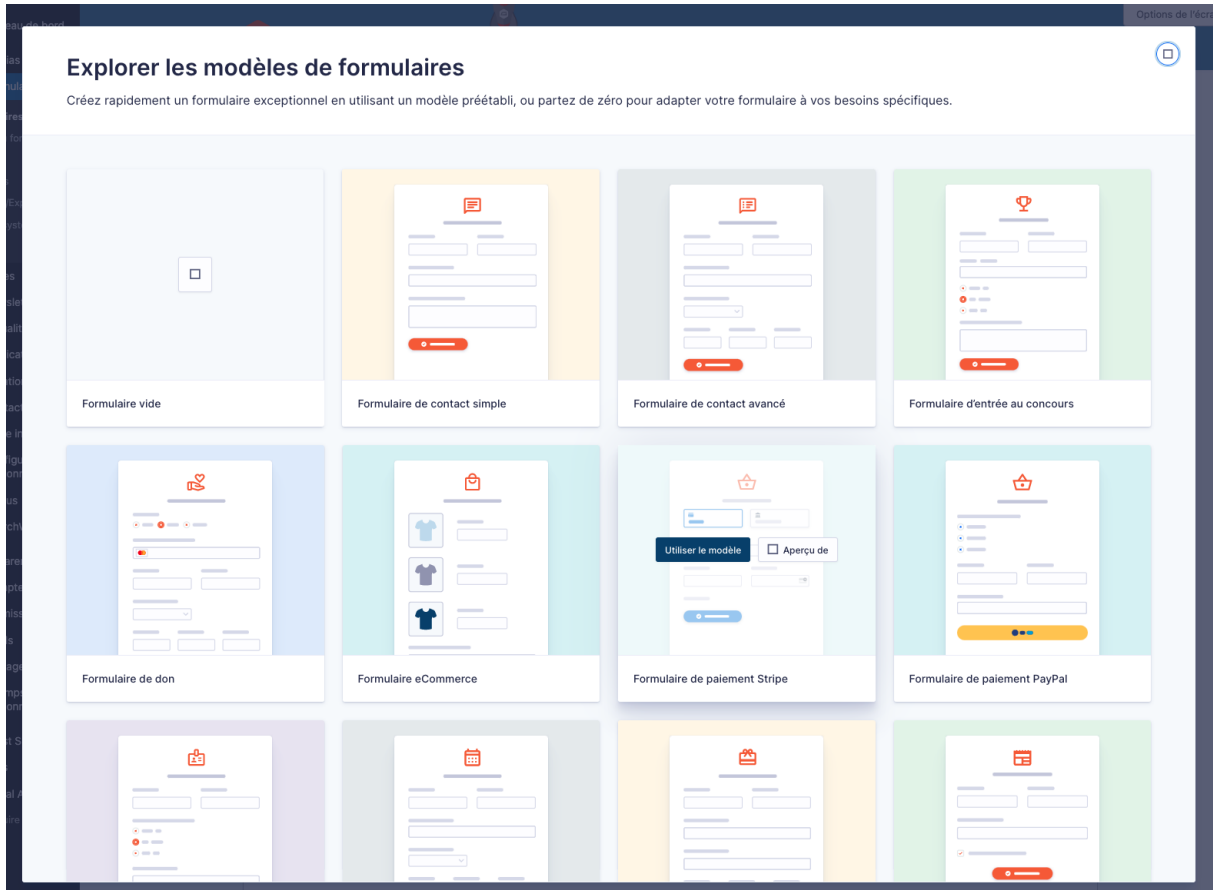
Options de l'écr

Explorer les modèles de formulaires

Créez rapidement un formulaire exceptionnel en utilisant un modèle préétabli, ou partez de zéro pour adapter votre formulaire à vos besoins spécifiques.

Formulaire vide

Formulaire de contact simple

Formulaire de contact avancé

Formulaire d'entrée au concours

Formulaire de don

Formulaire eCommerce

Utiliser le modèle

Aperçu de

Formulaire de paiement Stripe

Formulaire de paiement PayPal